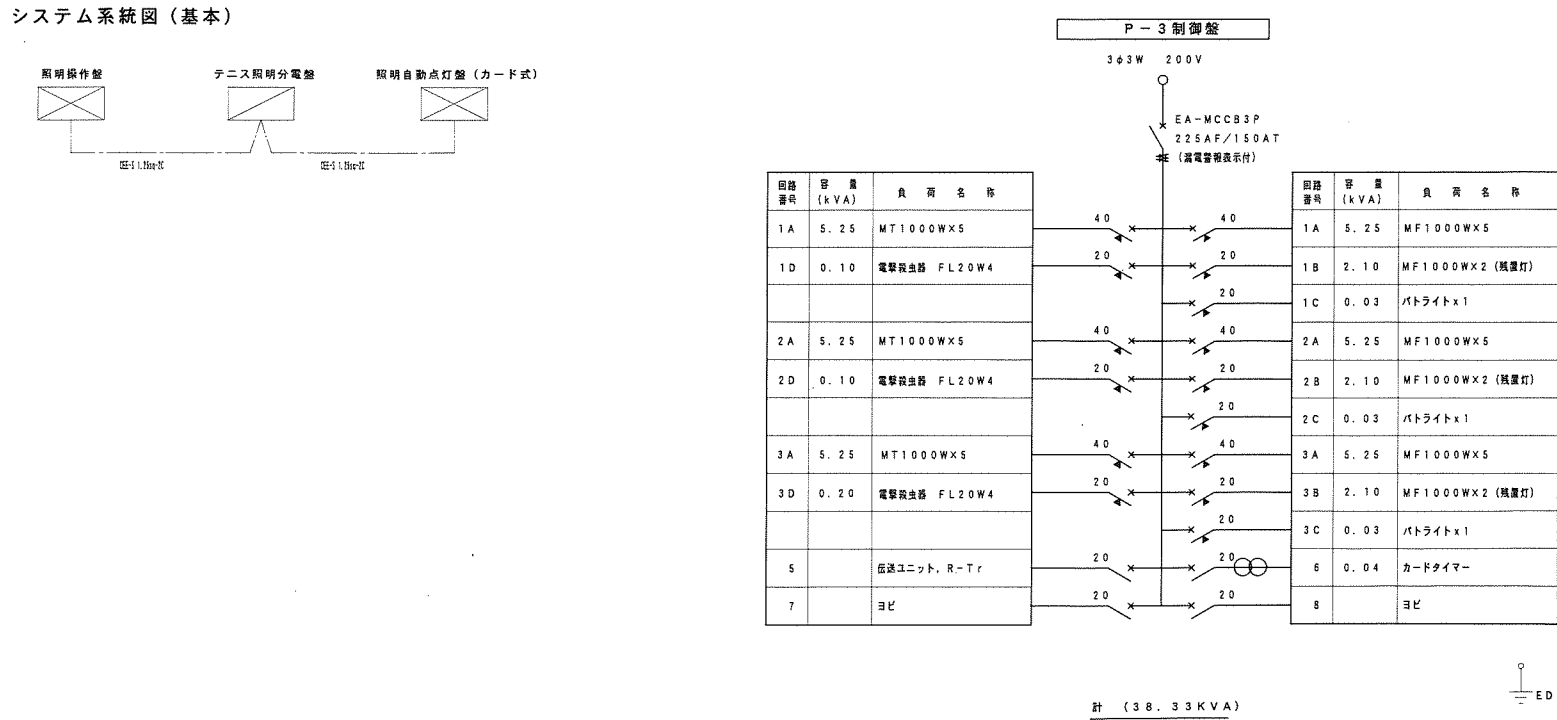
システム系統図（基本）

照明操作盤

テニス照明分電盤

照明自動点灯盤（カード式）

CEE-S 1.25sq-2C

CEE-S 1.25sq-2C

P－3制御盤

3φ3W 200V

EA-MCCB3P
225AF/150AT
（漏電警報表示付）

| 回路番号 | 容量(kVA) | 負荷名称 |
|---|---|---|
| 1A | 5.25 | MT1000W×5 |
| 1D | 0.10 | 電撃殺虫器 FL20W4 |
| | | |
| 2A | 5.25 | MT1000W×5 |
| 2D | 0.10 | 電撃殺虫器 FL20W4 |
| | | |
| 3A | 5.25 | MT1000W×5 |
| 3D | 0.20 | 電撃殺虫器 FL20W4 |
| | | |
| 5 | | 伝送ユニット, R-Tr |
| 7 | | ヨビ |

40
20
40
20
40
20
20
20

40
20
20
40
20
20
40
20
20
20
20

| 回路番号 | 容量(kVA) | 負荷名称 |
|---|---|---|
| 1A | 5.25 | MF1000W×5 |
| 1B | 2.10 | MF1000W×2（残置灯） |
| 1C | 0.03 | パトライトx1 |
| 2A | 5.25 | MF1000W×5 |
| 2B | 2.10 | MF1000W×2（残置灯） |
| 2C | 0.03 | パトライトx1 |
| 3A | 5.25 | MF1000W×5 |
| 3B | 2.10 | MF1000W×2（残置灯） |
| 3C | 0.03 | パトライトx1 |
| 6 | 0.04 | カードタイマー |
| 8 | | ヨビ |

ED

計（38.33KVA）